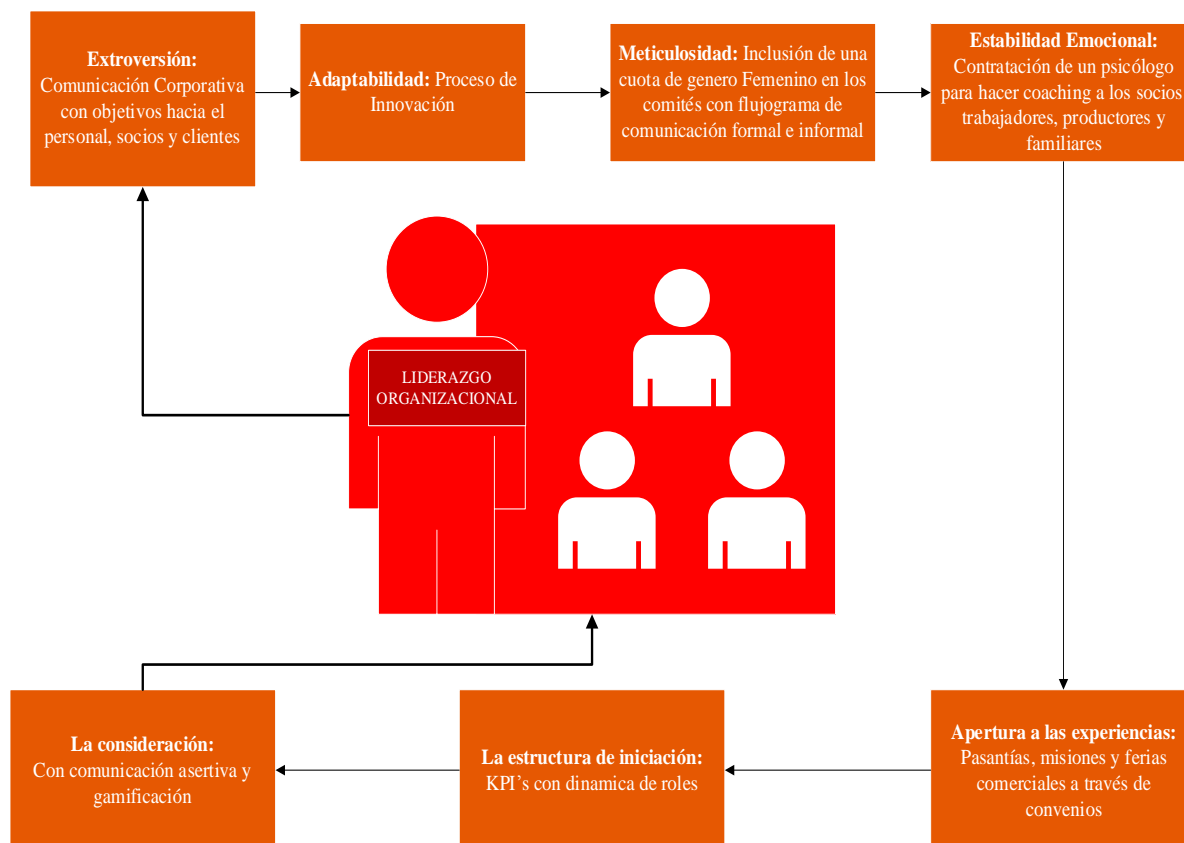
**Extroversión:** Comunicación Corporativa con objetivos hacia el personal, socios y clientes

**Adaptabilidad:** Proceso de Innovación

**Meticulosidad:** Inclusión de una cuota de genero Femenino en los comités con flujograma de comunicación formal e informal

**Estabilidad Emocional:** Contratación de un psicólogo para hacer coaching a los socios trabajadores, productores y familiares

LIDERAZGO ORGANIZACIONAL

**Apertura a las experiencias:** Pasantías, misiones y ferias comerciales a través de convenios

**La estructura de iniciación:** KPI's con dinamica de roles

**La consideración:** Con comunicación asertiva y gamificación